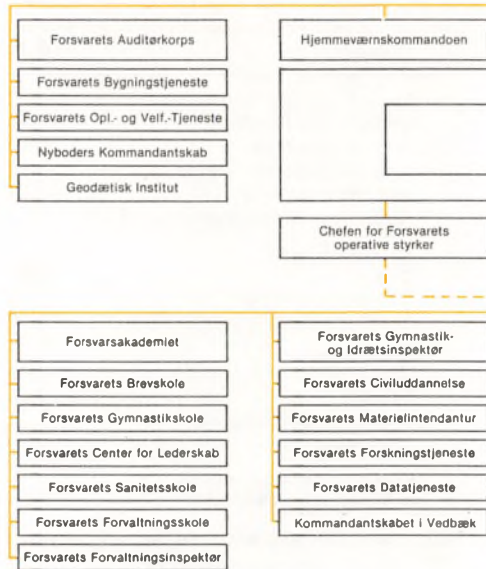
Forsvarets Auditørkorps

Forsvarets Bygningstjeneste

Forsvarets Opl.- og Velf.-Tjeneste

Nyboders Kommandantskab

Geodætisk Institut

Hjemmeværnskommandoen

Chefen for Forsvarets operative styrker

Forsvarsakademiet

Forsvarets Brevskole

Forsvarets Gymnastikskole

Forsvarets Center for Lederskab

Forsvarets Sanitetsskole

Forsvarets Forvaltningsskole

Forsvarets Forvaltningsinspektør

Forsvarets Gymnastik- og Idrætsinspektør

Forsvarets Civiluddannelse

Forsvarets Materielintendantur

Forsvarets Forskningstjeneste

Forsvarets Datatjeneste

Kommandantskabet i Vedbæk